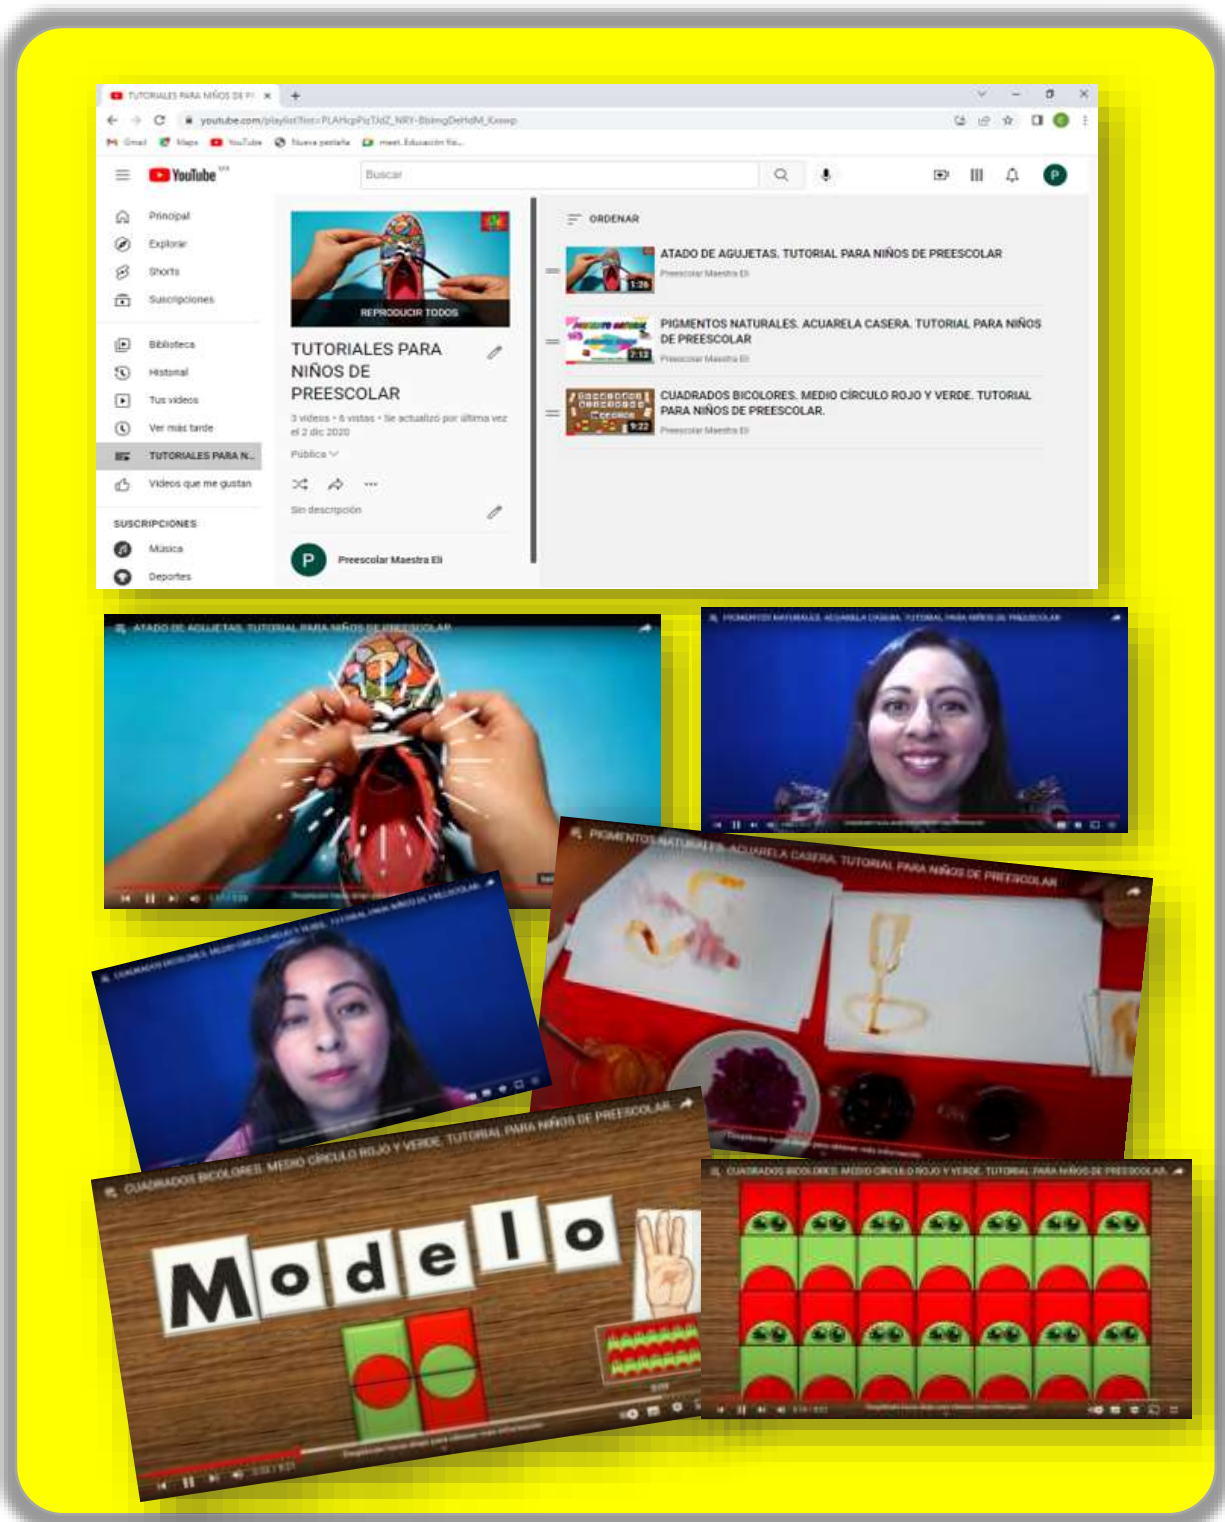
TUTORIALES PARA NIÑOS DE PI ×
youtube.com/playlist?list=PLAHcpPzTdZ_NRY-BbimgDeHdM_Kxwvp
Gmail Maps YouTube Nueva pestaña meet. Educación fís...

YouTube MX
Buscar

Principal
Explorar
Shorts
Suscripciones
Biblioteca
Historial
Tus videos
Ver más tarde
TUTORIALES PARA N...
Videos que me gustan
SUSCRIPCIONES
Música
Deportes

REPRODUCIR TODOS
TUTORIALES PARA NIÑOS DE PREESCOLAR
3 videos • 6 vistas • Se actualizó por última vez el 2 dic 2020
Pública
Sin descripción
Preescolar Maestra Eli

ORDENAR
1:26
ATADO DE AGUJETAS. TUTORIAL PARA NIÑOS DE PREESCOLAR
Preescolar Maestra Eli
7:12
PIGMENTOS NATURALES. ACUARELA CASERA. TUTORIAL PARA NIÑOS DE PREESCOLAR
Preescolar Maestra Eli
9:22
CUADRADOS BICOLORES. MEDIO CÍRCULO ROJO Y VERDE. TUTORIAL PARA NIÑOS DE PREESCOLAR.
Preescolar Maestra Eli

ATADO DE AGUJETAS. TUTORIAL PARA NIÑOS DE PREESCOLAR
PIGMENTOS NATURALES. ACUARELA CASERA. TUTORIAL PARA NIÑOS DE PREESCOLAR
CUADRADOS BICOLORES. MEDIO CÍRCULO ROJO Y VERDE. TUTORIAL PARA NIÑOS DE PREESCOLAR
PIGMENTOS NATURALES. ACUARELA CASERA. TUTORIAL PARA NIÑOS DE PREESCOLAR
CUADRADOS BICOLORES. MEDIO CÍRCULO ROJO Y VERDE. TUTORIAL PARA NIÑOS DE PREESCOLAR
Modelo
CUADRADOS BICOLORES. MEDIO CÍRCULO ROJO Y VERDE. TUTORIAL PARA NIÑOS DE PREESCOLAR